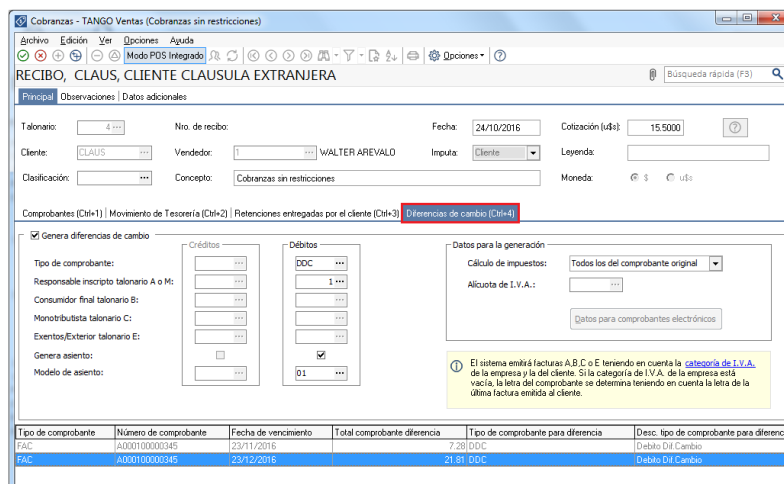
Cobranzas - TANGO Ventas (Cobranzas sin restricciones)

Archivo Edición Ver Opciones Ayuda

Modo POS Integrado

Opciones

RECIBO, CLAUS, CLIENTE CLAUSULA EXTRANJERA

Búsqueda rápida (F3)

Principal | Observaciones | Datos adicionales

Talonario: 4

Nro. de recibo:

Fecha: 24/10/2016

Cotización (u$s): 15.5000

Cliente: CLAUS

Vendedor: 1 WALTER AREVALO

Imputa: Cliente

Leyenda:

Clasificación:

Concepto: Cobranzas sin restricciones

Moneda: $ u$s

Comprobantes (Ctrl+1) | Movimiento de Tesorería (Ctrl+2) | Retenciones entregadas por el cliente (Ctrl+3) | Diferencias de cambio (Ctrl+4)

Genera diferencias de cambio

Créditos

Débitos

Tipo de comprobante: DDC

Responsable inscripto talonario A o M: 1

Consumidor final talonario B:

Monotributista talonario C:

Exentos/Exterior talonario E:

Genera asiento:

Modelo de asiento: 01

Datos para la generación

Cálculo de impuestos: Todos los del comprobante original

Alícuota de I.V.A.:

Datos para comprobantes electrónicos

El sistema emitirá facturas A,B,C o E teniendo en cuenta la categoría de I.V.A. de la empresa y la del cliente. Si la categoría de I.V.A. de la empresa está vacía, la letra del comprobante se determina teniendo en cuenta la letra de la última factura emitida al cliente.

| Tipo de comprobante | Número de comprobante | Fecha de vencimiento | Total comprobante diferencia | Tipo de comprobante para diferencia | Desc. tipo de comprobante para diferenc |
|---|---|---|---|---|---|
| FAC | A000100000345 | 23/11/2016 | 7.28 | DDC | Debito Dif.Cambio |
| FAC | A000100000345 | 23/12/2016 | 21.81 | DDC | Debito Dif.Cambio |